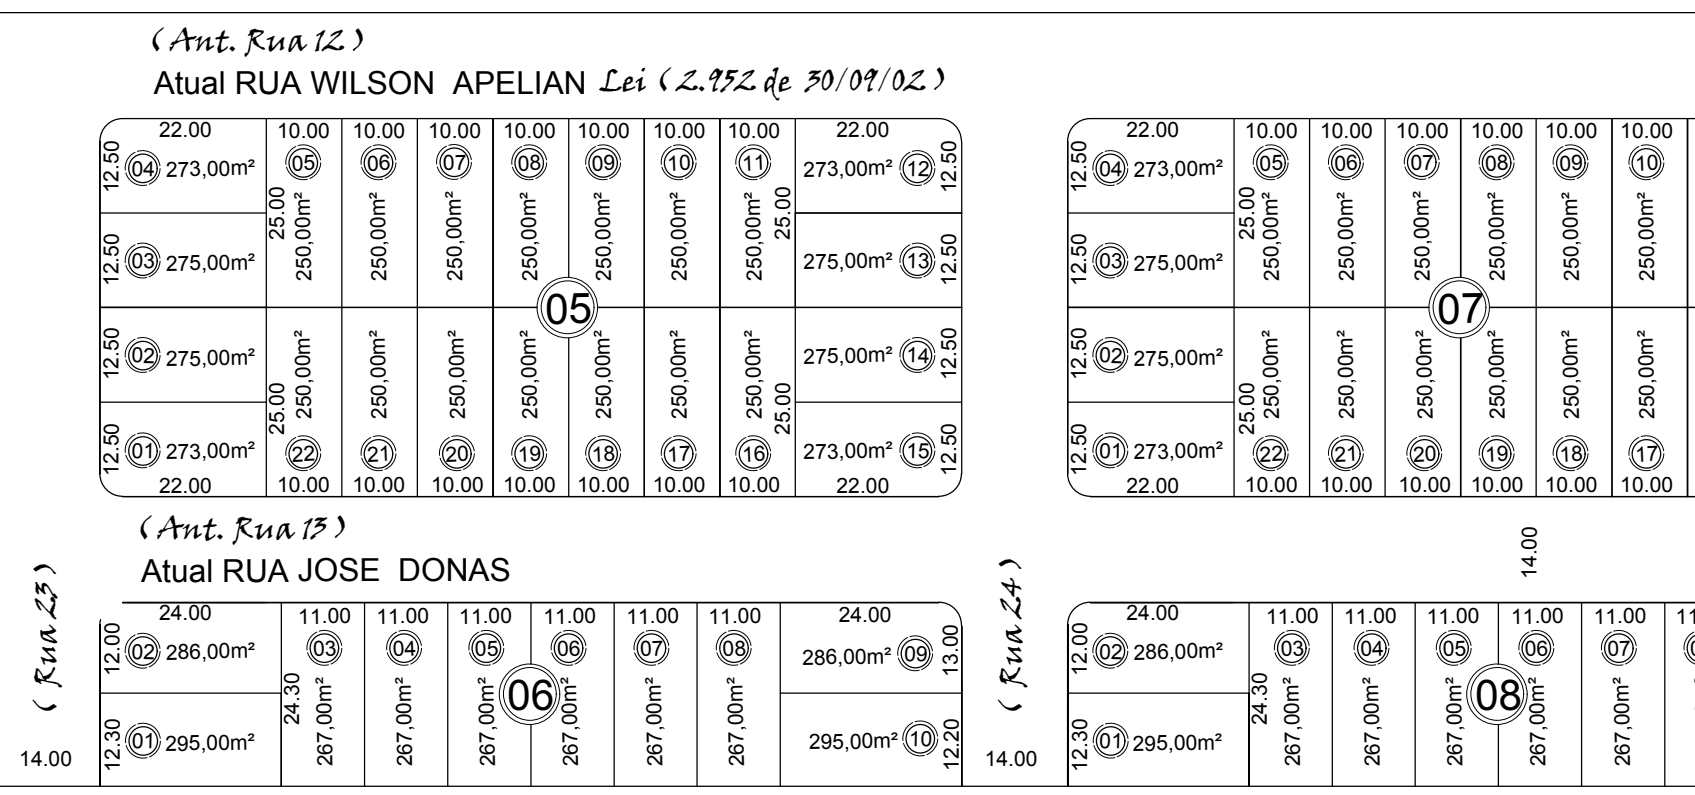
(Ant. Rua 12)
Atual RUA WILSON APELIAN Lei (2.952 de 30/09/02)

22.00 10.00 10.00 10.00 10.00 10.00 10.00 10.00 22.00
12.50 04 273,00m² 05 06 07 08 09 10 11 273,00m² 12 12.50
25.00 250,00m² 250,00m² 250,00m² 250,00m² 250,00m² 250,00m² 250,00m² 25.00
12.50 03 275,00m² 275,00m² 13 12.50
05
12.50 02 275,00m² 275,00m² 14 12.50
25.00 250,00m² 250,00m² 250,00m² 250,00m² 250,00m² 250,00m² 250,00m² 25.00
12.50 01 273,00m² 22 21 20 19 18 17 16 273,00m² 15 12.50
22.00 10.00 10.00 10.00 10.00 10.00 10.00 10.00 22.00

22.00 10.00 10.00 10.00 10.00 10.00 10.00
12.50 04 273,00m² 05 06 07 08 09 10
25.00 250,00m² 250,00m² 250,00m² 250,00m² 250,00m² 250,00m²
12.50 03 275,00m²
07
12.50 02 275,00m²
25.00 250,00m² 250,00m² 250,00m² 250,00m² 250,00m² 250,00m²
12.50 01 273,00m² 22 21 20 19 18 17
22.00 10.00 10.00 10.00 10.00 10.00 10.00

(Ant. Rua 13)
Atual RUA JOSE DONAS

14.00

(Rua 23)

24.00 11.00 11.00 11.00 11.00 11.00 11.00 24.00
12.00 02 286,00m² 03 04 05 06 07 08 286,00m² 09 13.00
24.30 267,00m² 267,00m² 267,00m² 06 267,00m² 267,00m² 267,00m²
12.30 01 295,00m² 295,00m² 10 12.20
14.00

(Rua 24)

24.00 11.00 11.00 11.00 11.00 11.00 11
12.00 02 286,00m² 03 04 05 06 07
24.30 267,00m² 267,00m² 267,00m² 08 267,00m² 267,00m²
12.30 01 295,00m²
14.00